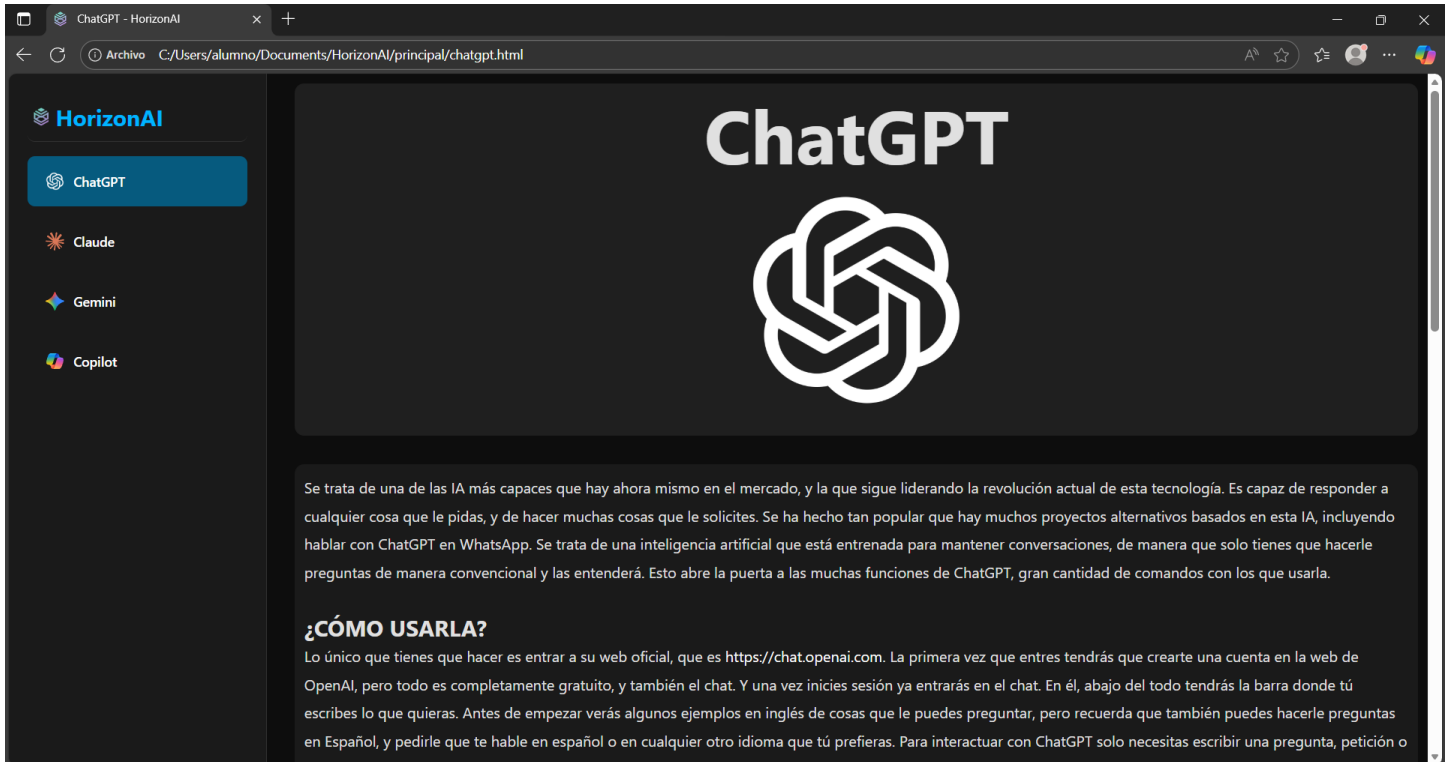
ChatGPT - HorizonAI

Archivo C:/Users/alumno/Documents/HorizonAI/principal/chatgpt.html

HorizonAI

ChatGPT

Claude

Gemini

Copilot

ChatGPT

Se trata de una de las IA más capaces que hay ahora mismo en el mercado, y la que sigue liderando la revolución actual de esta tecnología. Es capaz de responder a cualquier cosa que le pidas, y de hacer muchas cosas que le solicites. Se ha hecho tan popular que hay muchos proyectos alternativos basados en esta IA, incluyendo hablar con ChatGPT en WhatsApp. Se trata de una inteligencia artificial que está entrenada para mantener conversaciones, de manera que solo tienes que hacerle preguntas de manera convencional y las entenderá. Esto abre la puerta a las muchas funciones de ChatGPT, gran cantidad de comandos con los que usarla.

¿CÓMO USARLA?

Lo único que tienes que hacer es entrar a su web oficial, que es https://chat.openai.com. La primera vez que entres tendrás que crearte una cuenta en la web de OpenAI, pero todo es completamente gratuito, y también el chat. Y una vez inicies sesión ya entrarás en el chat. En él, abajo del todo tendrás la barra donde tú escribes lo que quieras. Antes de empezar verás algunos ejemplos en inglés de cosas que le puedes preguntar, pero recuerda que también puedes hacerle preguntas en Español, y pedirle que te hable en español o en cualquier otro idioma que tú prefieras. Para interactuar con ChatGPT solo necesitas escribir una pregunta, petición o